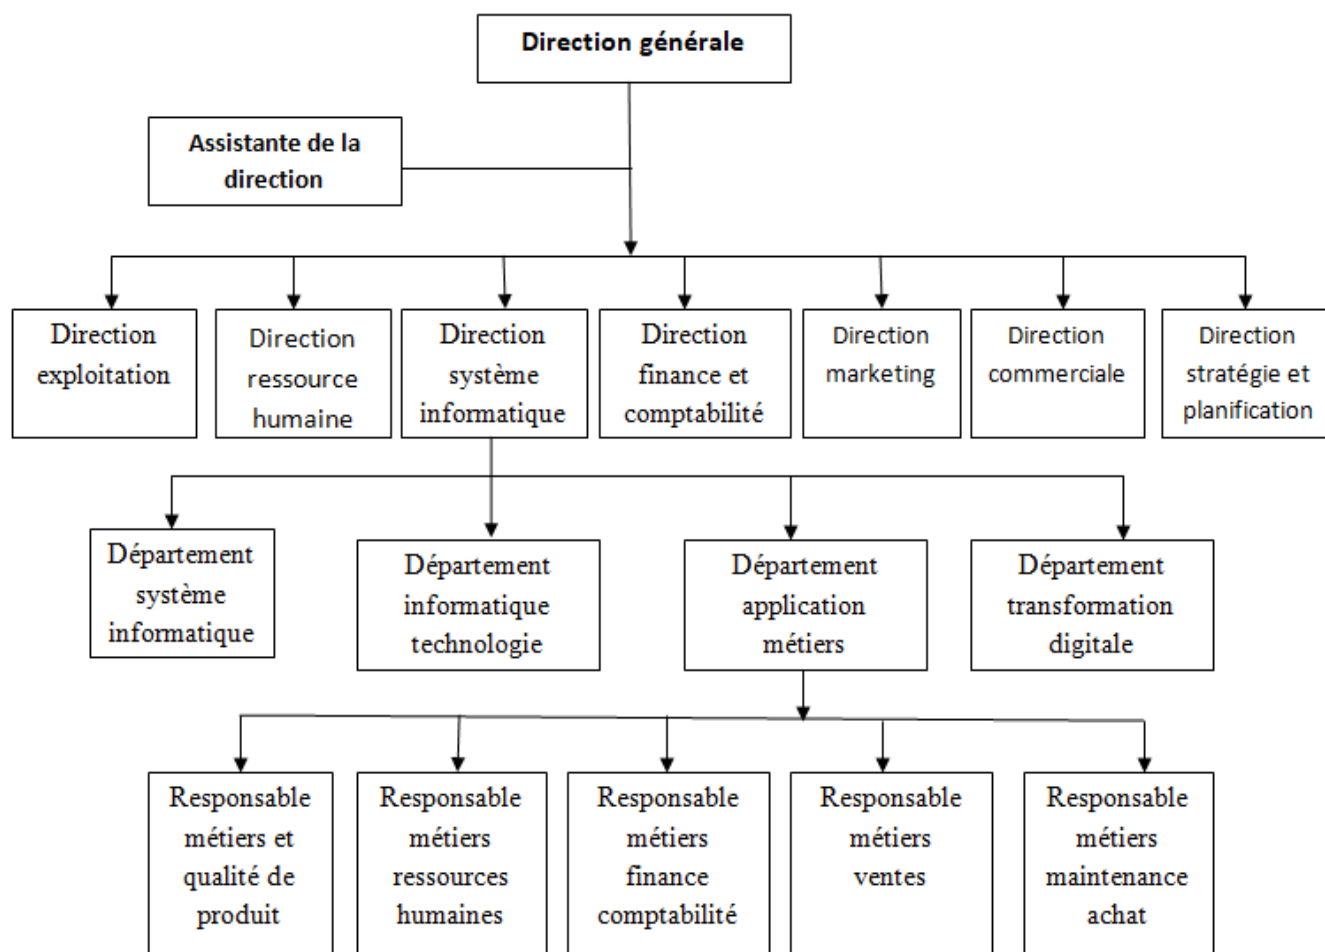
Direction générale

Assistante de la direction

Direction exploitation

Direction ressource humaine

Direction système informatique

Direction finance et comptabilité

Direction marketing

Direction commerciale

Direction stratégie et planification

Département système informatique

Département informatique technologie

Département application métiers

Département transformation digitale

Responsable métiers et qualité de produit

Responsable métiers ressources humaines

Responsable métiers finance comptabilité

Responsable métiers ventes

Responsable métiers maintenance achat